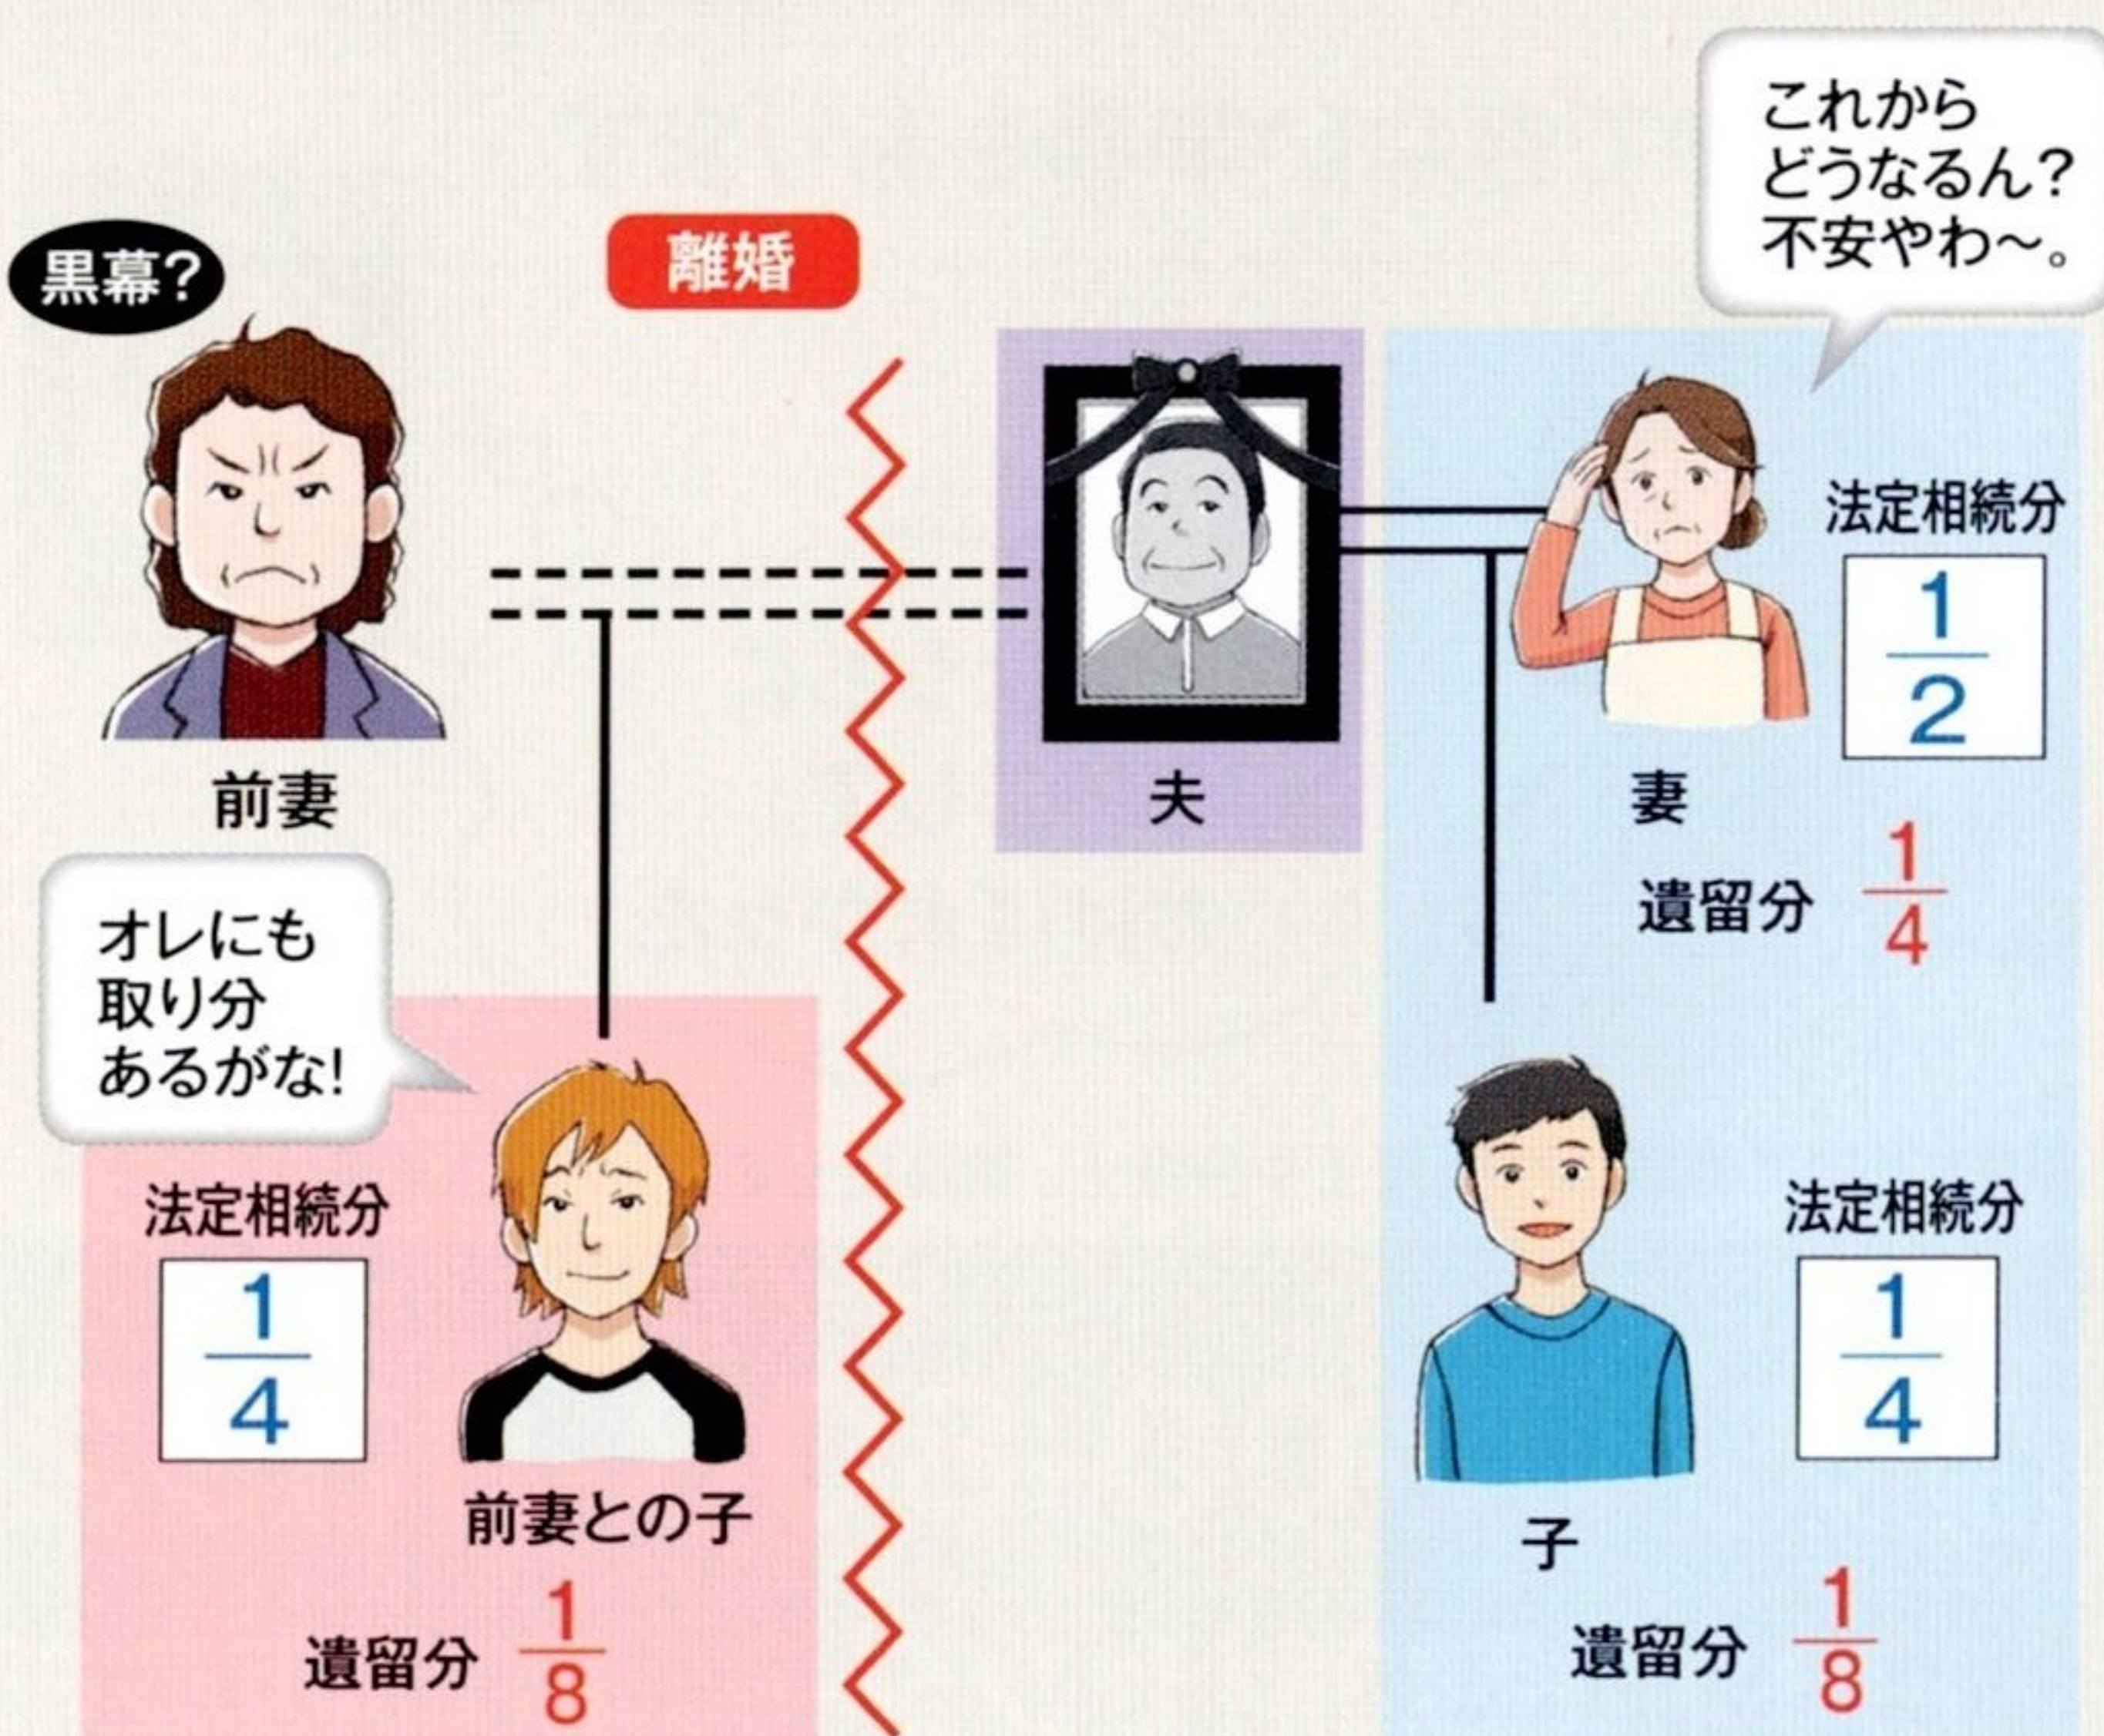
これから
どうなるん?
不安やわ~。

黒幕?

離婚

前妻

夫

妻

法定相続分
$\frac{1}{2}$

遺留分 $\frac{1}{4}$

オレにも
取り分
あるがな!

法定相続分
$\frac{1}{4}$

前妻との子

遺留分 $\frac{1}{8}$

子

法定相続分
$\frac{1}{4}$

遺留分 $\frac{1}{8}$